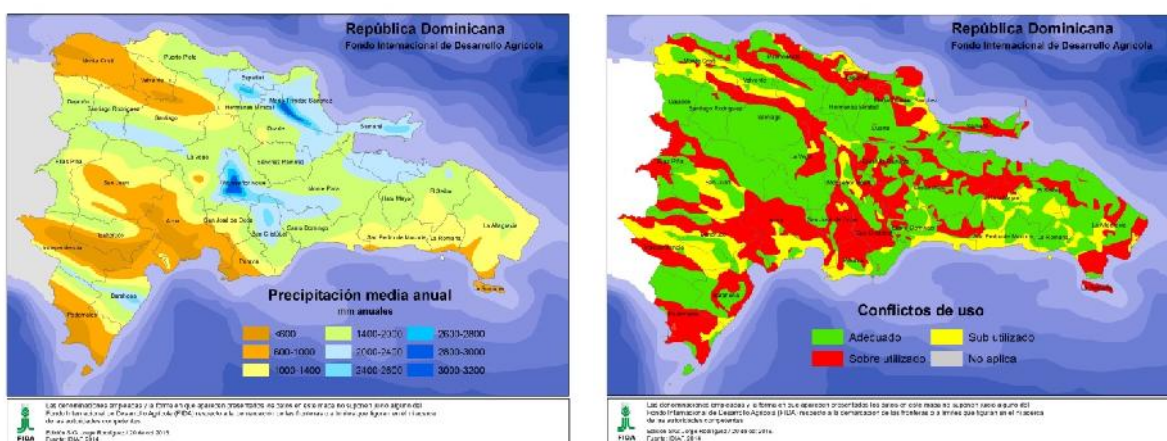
República Dominicana
Fondo Internacional de Desarrollo Agrícola

Puerto Plata
Monte Cristi
Valverde
Espaillat
Dajabón
Santiago Rodríguez
Hermanas Mirabal
María Trinidad Sánchez
Santiago
Samaná
Elías Piña
La Vega
Sánchez Ramírez
San Juan
Monseñor Nouel
Monte Plata
El Seibo
Hato Mayor
Azua
San José de Ocoa
Santo Domingo
Independencia
San Cristóbal
San Pedro de Macorís
La Romana
La Altagracia
Peravia
Barahona
Pedernales

Precipitación media anual
mm anuales

| | | |
|---|---|---|
| <600 | 1400-2000 | 2600-2800 |
| 600-1000 | 2000-2400 | 2800-3000 |
| 1000-1400 | 2400-2600 | 3000-3200 |

Las denominaciones empleadas y la forma en que aparecen presentados los datos en este mapa no suponen juicio alguno del Fondo Internacional de Desarrollo Agrícola (FIDA) respecto a la demarcación de las fronteras o límites que figuran en el mapa ni de sus autoridades competentes.
Edición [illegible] Jorge Rodríguez / 20 de abril 2015
Fuente: IDIAF 2014
FIDA

República Dominicana
Fondo Internacional de Desarrollo Agrícola

Santiago Rodríguez
Hermanas Mirabal
Santiago
Duarte

Conflictos de uso
Adecuado
Sub utilizado
Sobre utilizado
No aplica

Las denominaciones empleadas y la forma en que aparecen presentados los datos en este mapa no suponen juicio alguno del Fondo Internacional de Desarrollo Agrícola (FIDA) respecto a la demarcación de las fronteras o límites que figuran en el mapa ni de sus autoridades competentes.
Edición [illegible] Jorge Rodríguez / 20 de abril 2015
Fuente: IDIAF 2014
FIDA